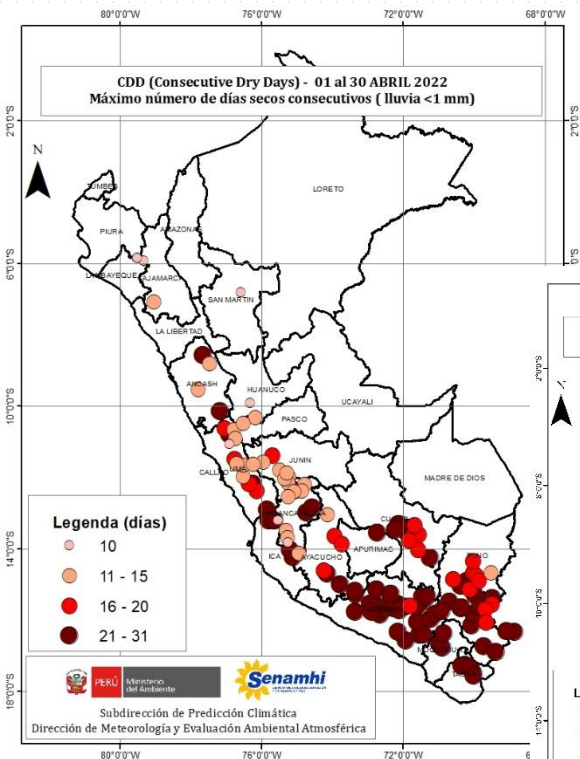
80°0'0"W 76°0'0"W 72°0'0"W 68°0'0"W

CDD (Consecutive Dry Days) - 01 al 30 ABRIL 2022
Máximo número de días secos consecutivos ( lluvia <1 mm)

2°0'0"S
6°0'0"S
10°0'0"S
14°0'0"S
18°0'0"S

N

TUMBES
PIURA
LAMBAYEQUE
CAJAMARCA
AMAZONAS
LORETO
SAN MARTIN
LA LIBERTAD
ANCASH
HUANUCO
PASCO
UCAYALI
JUNIN
LIMA
CALLAO
HUANCAVELICA
ICA
AYACUCHO
APURIMAC
CUSCO
MADRE DE DIOS
PUNO
AREQUIPA
MOQUEGUA
TACNA

Legenda (días)
10
11 - 15
16 - 20
21 - 31

PERÚ Ministerio del Ambiente
Senamhi

Subdirección de Predicción Climática
Dirección de Meteorología y Evaluación Ambiental Atmosférica

80°0'0"W 76°0'0"W 72°0'0"W